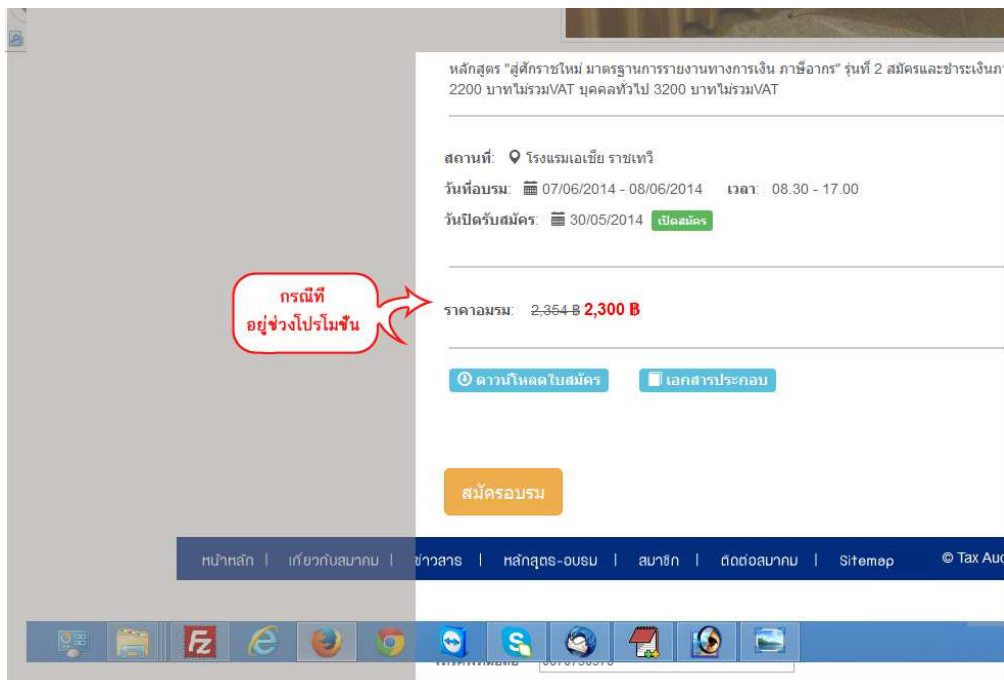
หลักสูตร "สู่ศักราชใหม่ มาตรฐานการรายงานทางการเงิน ภาษีอากร" รุ่นที่ 2 สมัครและชำระเงินภ 2200 บาทไม่รวมVAT บุคคลทั่วไป 3200 บาทไม่รวมVAT

สถานที่: โรงแรมเอเชีย ราชเทวี
วันที่อบรม: 07/06/2014 - 08/06/2014 เวลา: 08.30 - 17.00
วันปิดรับสมัคร: 30/05/2014 เปิดสมัคร

กรณีที่ อยู่ช่วงโปรโมชั่น

ราคาอบรม: 2,354 ฿ 2,300 ฿

ดาวน์โหลดใบสมัคร เอกสารประกอบ

สมัครอบรม

หน้าหลัก | เกี่ยวกับสมาคม | ข่าวสาร | หลักสูตร-อบรม | สมาชิก | ติดต่อสมาคม | Sitemap © Tax Auc